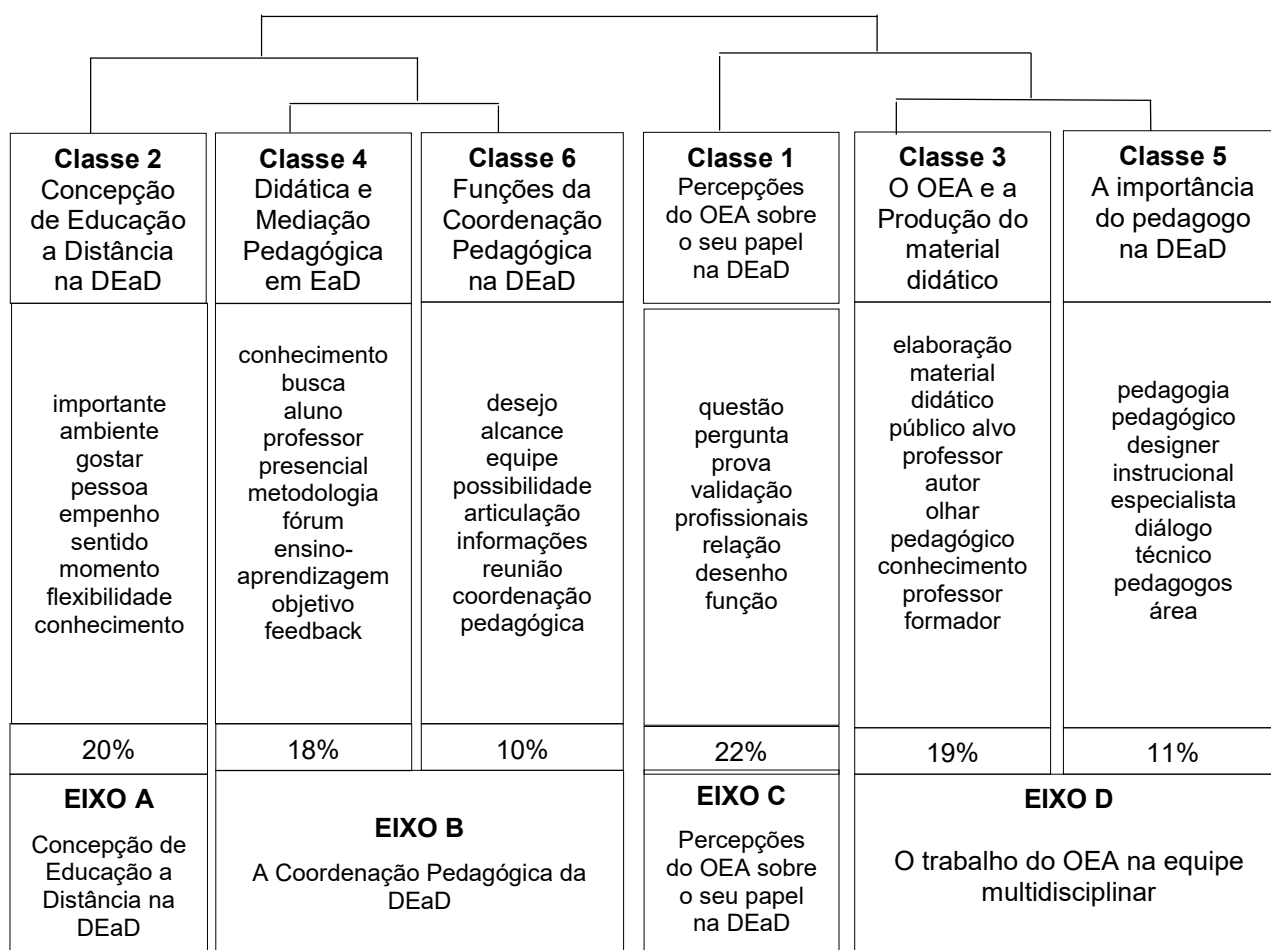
| Classe 2 Concepção de Educação a Distância na DEaD | Classe 4 Didática e Mediação Pedagógica em EaD | Classe 6 Funções da Coordenação Pedagógica na DEaD | Classe 1 Percepções do OEA sobre o seu papel na DEaD | Classe 3 O OEA e a Produção do material didático | Classe 5 A importância do pedagogo na DEaD |
|---|---|---|---|---|---|
| importante ambiente gostar pessoa empenho sentido momento flexibilidade conhecimento | conhecimento busca aluno professor presencial metodologia fórum ensino-aprendizagem objetivo feedback | desejo alcance equipe possibilidade articulação informações reunião coordenação pedagógica | questão pergunta prova validação profissionais relação desenho função | elaboração material didático público alvo professor autor olhar pedagógico conhecimento professor formador | pedagogia pedagógico designer instrucional especialista diálogo técnico pedagogos área |
| 20% | 18% | 10% | 22% | 19% | 11% |
| EIXO A Concepção de Educação a Distância na DEaD | EIXO B A Coordenação Pedagógica da DEaD | | EIXO C Percepções do OEA sobre o seu papel na DEaD | EIXO D O trabalho do OEA na equipe multidisciplinar | |